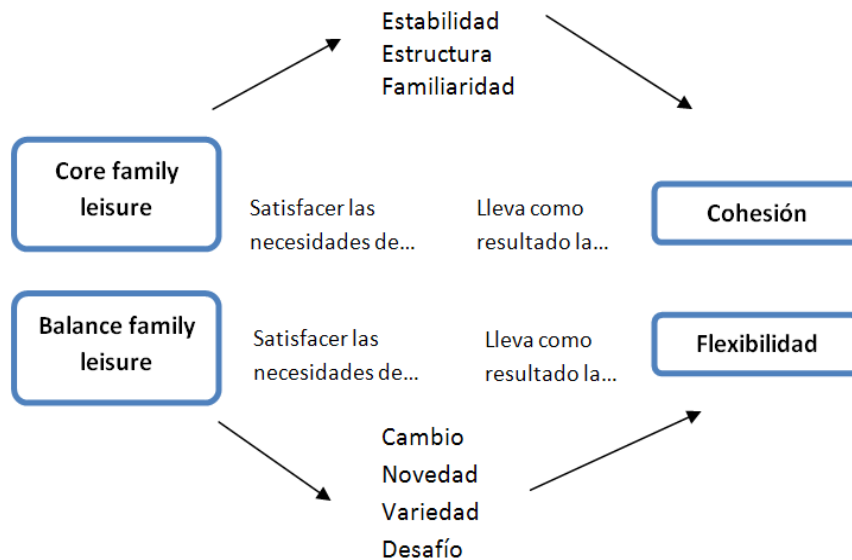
Estabilidad
Estructura
Familiaridad

Core family leisure

Satisfacer las necesidades de…

Lleva como resultado la…

Cohesión

Balance family leisure

Satisfacer las necesidades de…

Lleva como resultado la…

Flexibilidad

Cambio
Novedad
Variedad
Desafío